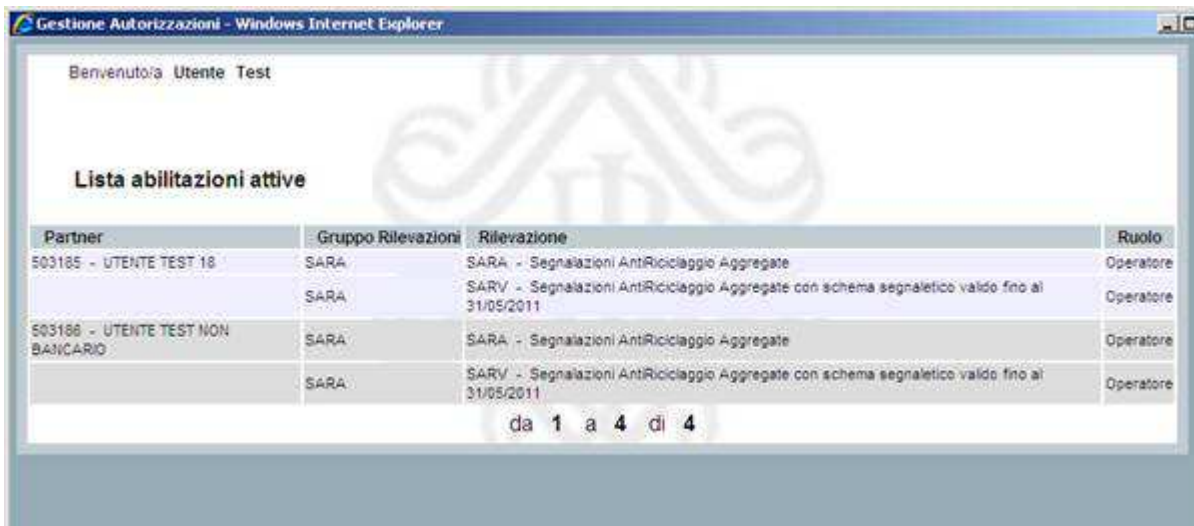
Gestione Autorizzazioni - Windows Internet Explorer

Benvenuto/a Utente Test

Lista abilitazioni attive

| Partner | Gruppo Rilevazioni | Rilevazione | Ruolo |
|---|---|---|---|
| 503185 - UTENTE TEST 18 | SARA | SARA - Segnalazioni AntiRiciclaggio Aggregate | Operatore |
| | SARA | SARV - Segnalazioni AntiRiciclaggio Aggregate con schema segnaletico valido fino al 31/05/2011 | Operatore |
| 503186 - UTENTE TEST NON BANCARIO | SARA | SARA - Segnalazioni AntiRiciclaggio Aggregate | Operatore |
| | SARA | SARV - Segnalazioni AntiRiciclaggio Aggregate con schema segnaletico valido fino al 31/05/2011 | Operatore |

da 1 a 4 di 4